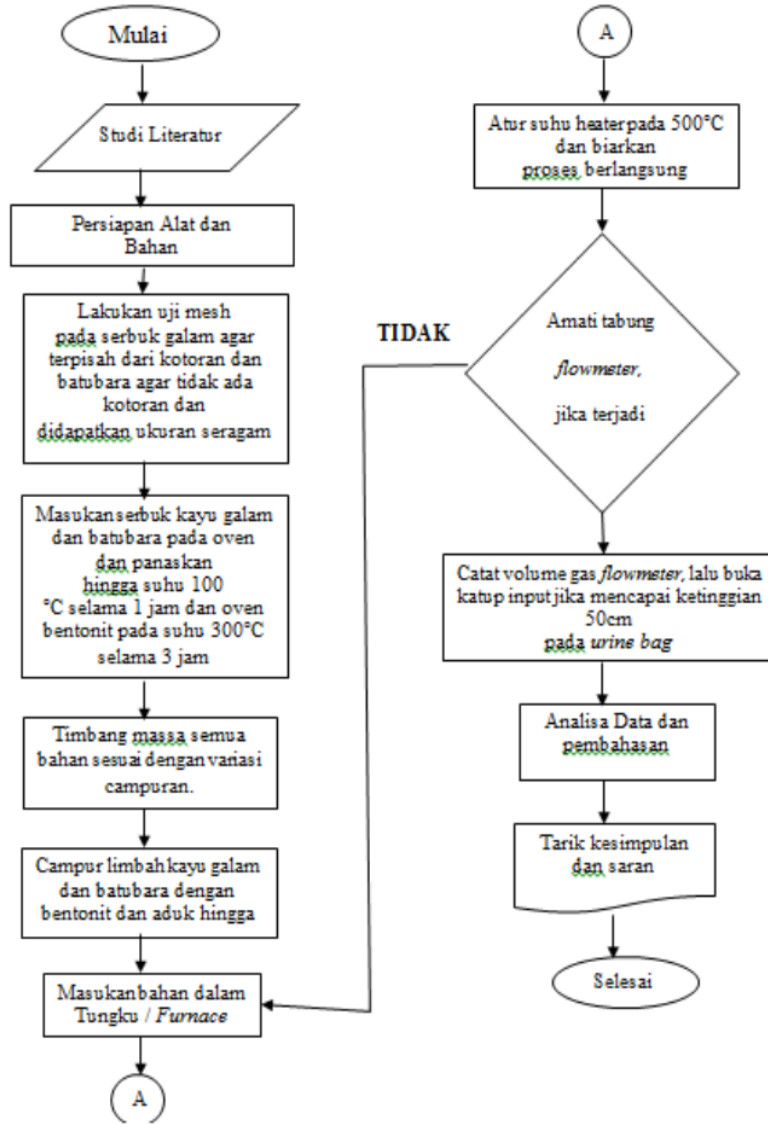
Mulai

Studi Literatur

Persiapan Alat dan Bahan

Lakukan uji mesh pada serbuk galam agar terpisah dari kotoran dan batubara agar tidak ada kotoran dan didapatkan ukuran seragam

Masukanserbuk kayu galam dan batubara pada oven dan panaskan hingga suhu 100 °C selama 1 jam dan oven bentonit pada suhu 300°C selama 3 jam

Timbang massa semua bahan sesuai dengan variasi campuran.

Campur limbah kayu galam dan batubara dengan bentonit dan aduk hingga

Masukanbahan dalam Tungku / *Furnace*

A

A

Atur suhu heaterpada 500°C dan biarkan proses berlangsung

TIDAK

Amati tabung *flowmeter*, jika terjadi

Catat volume gas *flowmeter*, lalu buka katup input jika mencapai ketinggian 50cm pada *urine bag*

Analisa Data dan pembahasan

Tarik kesimpulan dan saran

Selesai